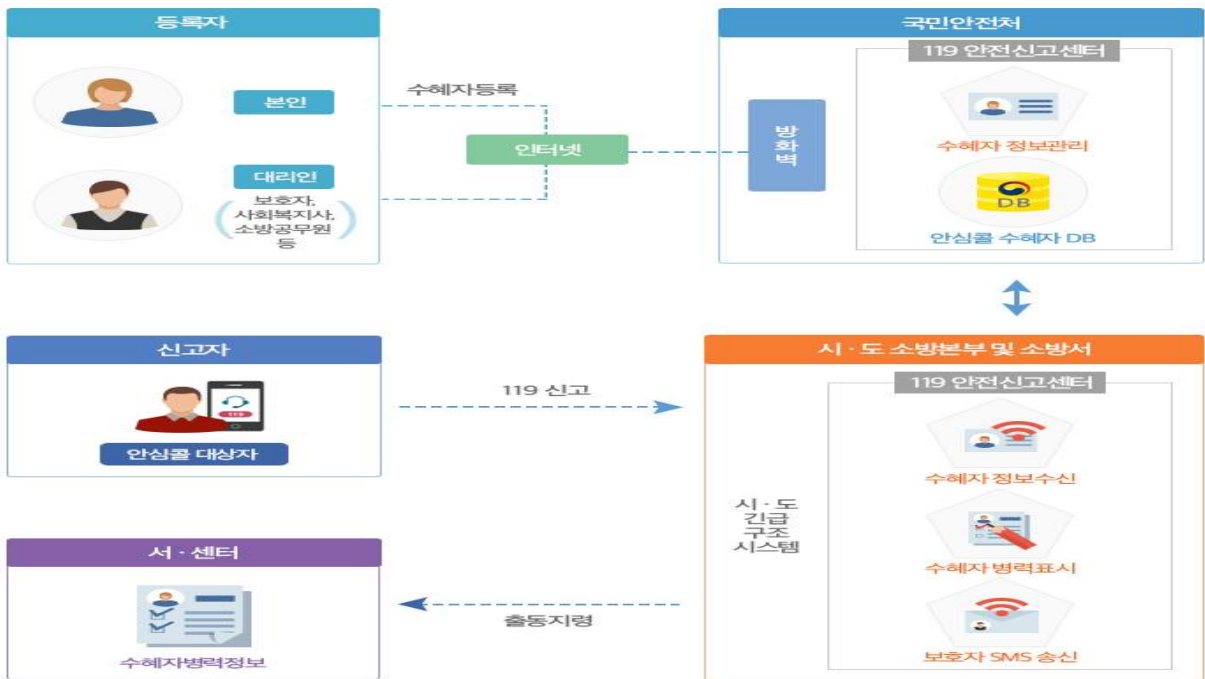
등록자

본인

대리인

보호자, 사회복지사, 소방공무원 등

수혜자등록

인터넷

국민안전처

119 안전신고센터

방화벽

수혜자 정보관리

DB

안심콜 수혜자 DB

신고자

안심콜 대상자

119 신고

시 · 도 소방본부 및 소방서

119 안전신고센터

시 · 도 긴급 구조 시스템

수혜자 정보수신

수혜자 병력표시

보호자 SMS 송신

서 · 센터

수혜자병력정보

출동지령